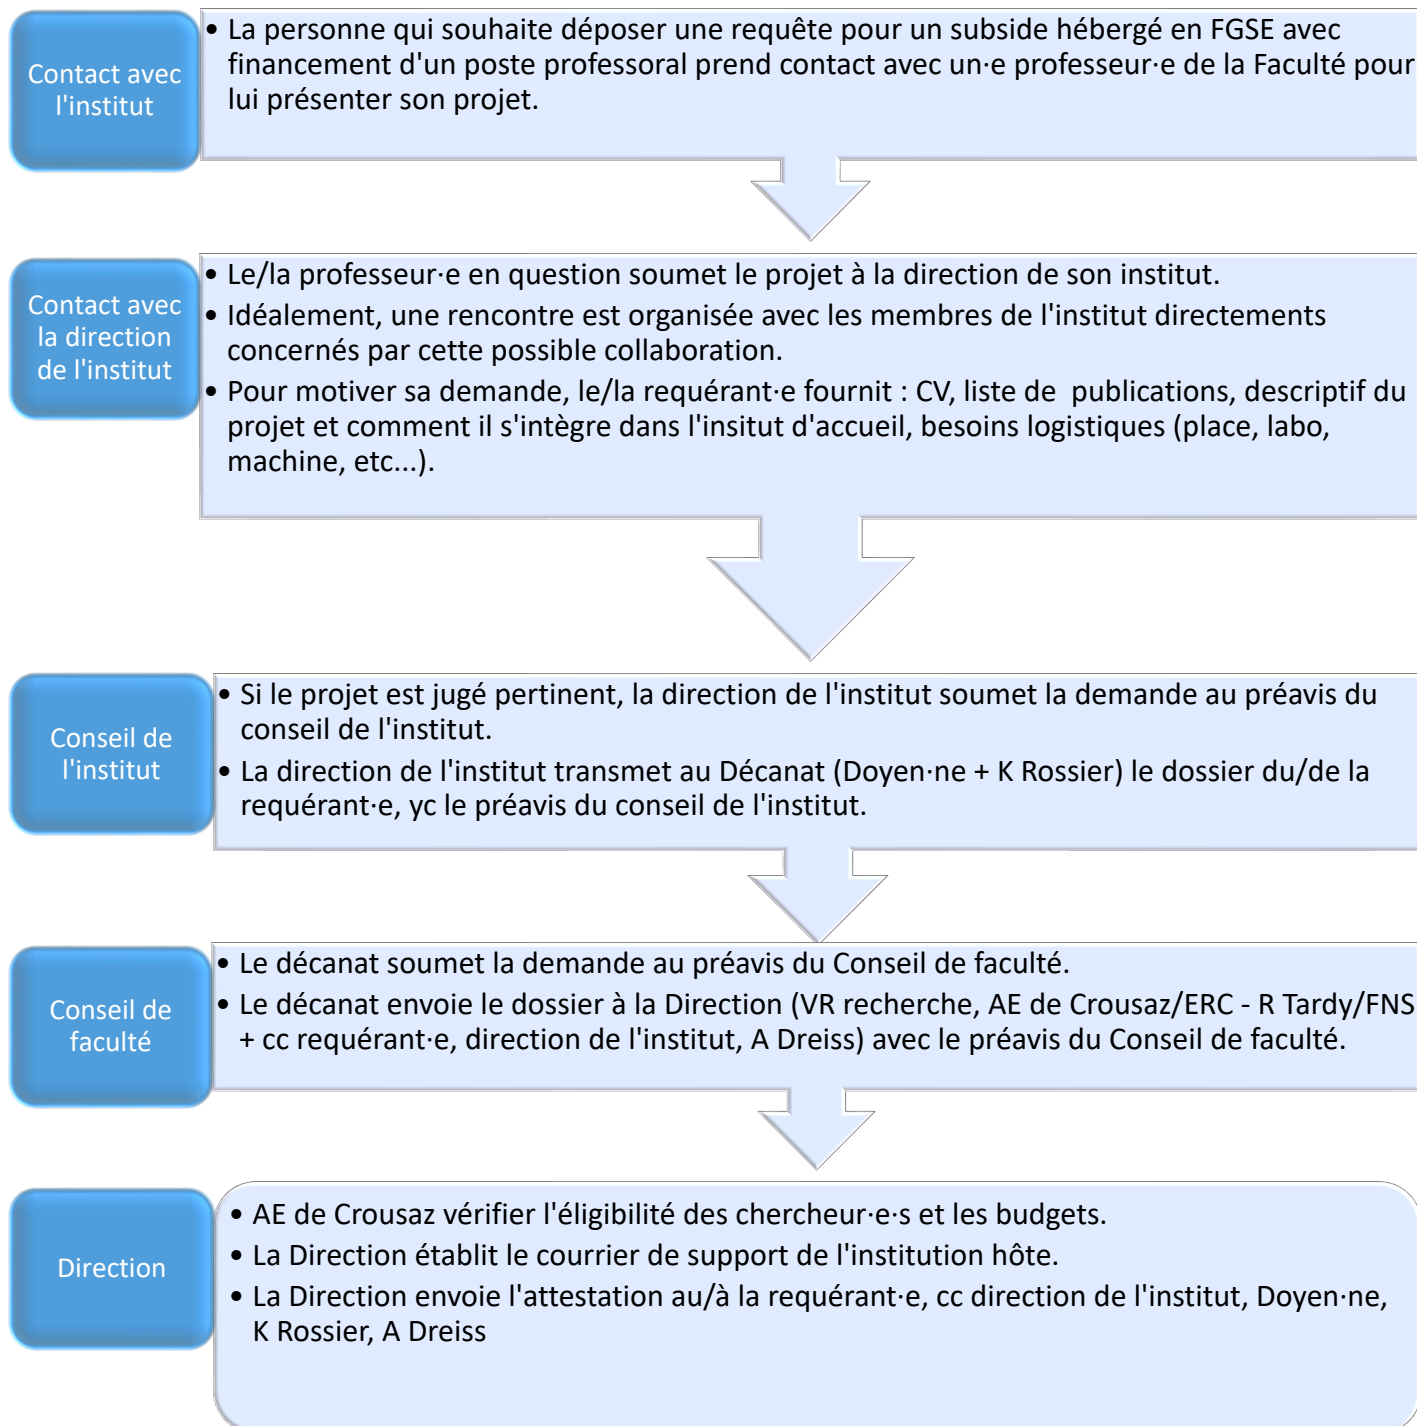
Contact avec l'institut

• La personne qui souhaite déposer une requête pour un subside hébergé en FGSE avec financement d'un poste professoral prend contact avec un·e professeur·e de la Faculté pour lui présenter son projet.

Contact avec la direction de l'institut

• Le/la professeur·e en question soumet le projet à la direction de son institut.
• Idéalement, une rencontre est organisée avec les membres de l'institut directements concernés par cette possible collaboration.
• Pour motiver sa demande, le/la requérant·e fournit : CV, liste de publications, descriptif du projet et comment il s'intègre dans l'insitut d'accueil, besoins logistiques (place, labo, machine, etc...).

Conseil de l'institut

• Si le projet est jugé pertinent, la direction de l'institut soumet la demande au préavis du conseil de l'institut.
• La direction de l'institut transmet au Décanat (Doyen·ne + K Rossier) le dossier du/de la requérant·e, yc le préavis du conseil de l'institut.

Conseil de faculté

• Le décanat soumet la demande au préavis du Conseil de faculté.
• Le décanat envoie le dossier à la Direction (VR recherche, AE de Crousaz/ERC - R Tardy/FNS + cc requérant·e, direction de l'institut, A Dreiss) avec le préavis du Conseil de faculté.

Direction

• AE de Crousaz vérifier l'éligibilité des chercheur·e·s et les budgets.
• La Direction établit le courrier de support de l'institution hôte.
• La Direction envoie l'attestation au/à la requérant·e, cc direction de l'institut, Doyen·ne, K Rossier, A Dreiss